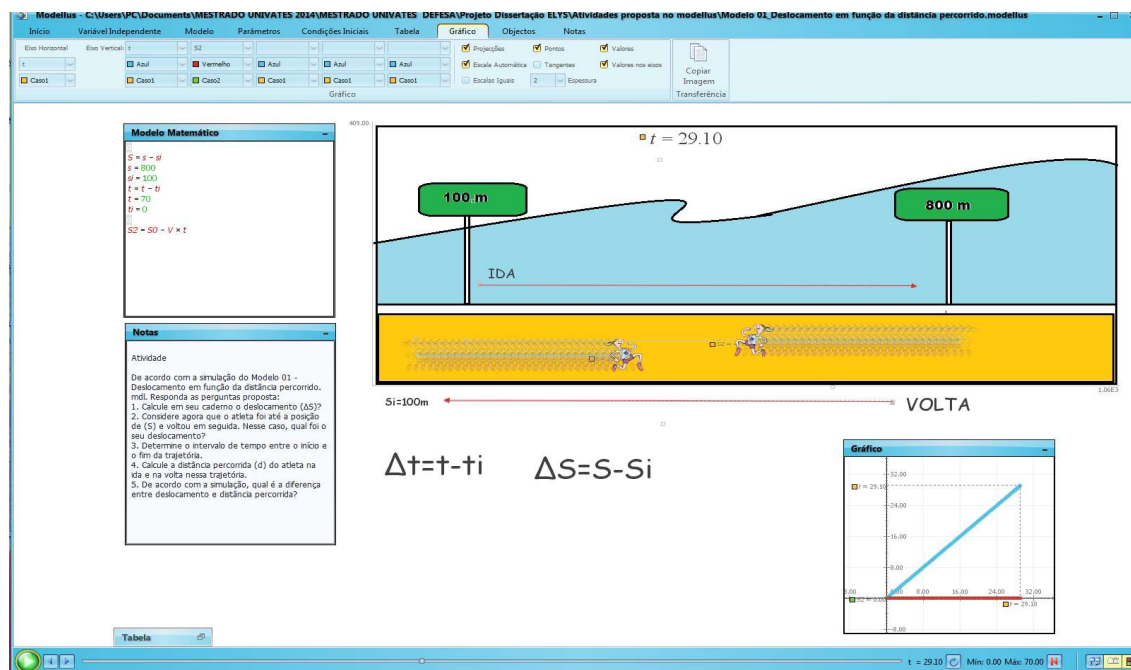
Modellus - C:\Users\PC\Documents\MESTRADO UNIVATES 2014\MESTRADO UNIVATES DEFESA\Projeto Dissertação ELYS\Atividades proposta no modellus\Modelo 01_Deslocamento em função da distância percorrido.modellus

Início | Variável Independente | Modelo | Parâmetros | Condições Iniciais | Tabela | Gráfico | Objectos | Notas

Eixo Horizontal | Eixo Vertical: t | S2
t | Azul | Vermelho | Azul | Azul | Azul
Caso1 | Caso1 | Caso2 | Caso1 | Caso1 | Caso1
Projecções | Pontos | Valores
Escala Automática | Tangentes | Valores nos eixos
Escalas Iguais | 2 | Espessura
Gráfico
Copiar Imagem
Transferência

Modelo Matemático
$S = s - si$
$s = 800$
$si = 100$
$t = t - ti$
$t = 70$
$ti = 0$
$S2 = S0 - V \times t$

Notas
Atividade

De acordo com a simulação do Modelo 01 - Deslocamento em função da distância percorrido. mdl. Responda as perguntas proposta:
1. Calcule em seu caderno o deslocamento (ΔS)?
2. Considere agora que o atleta foi até a posição de (S) e voltou em seguida. Nesse caso, qual foi o seu deslocamento?
3. Determine o intervalo de tempo entre o início e o fim da trajetória.
4. Calcule a distância percorrida (d) do atleta na ida e na volta nessa trajetória.
5. De acordo com a simulação, qual é a diferença entre deslocamento e distância percorrida?

409.00
$t = 29.10$
100 m
800 m
IDA
1.06E3
Si=100m
VOLTA

Δt=t-ti
ΔS=S-Si

Gráfico
32.00
t = 29.10
24.00
16.00
8.00
8.00
8.00
16.00
24.00
32.00
t = 29.10
-8.00

Tabela

t = 29.10 | Mín: 0.00 Máx: 70.00